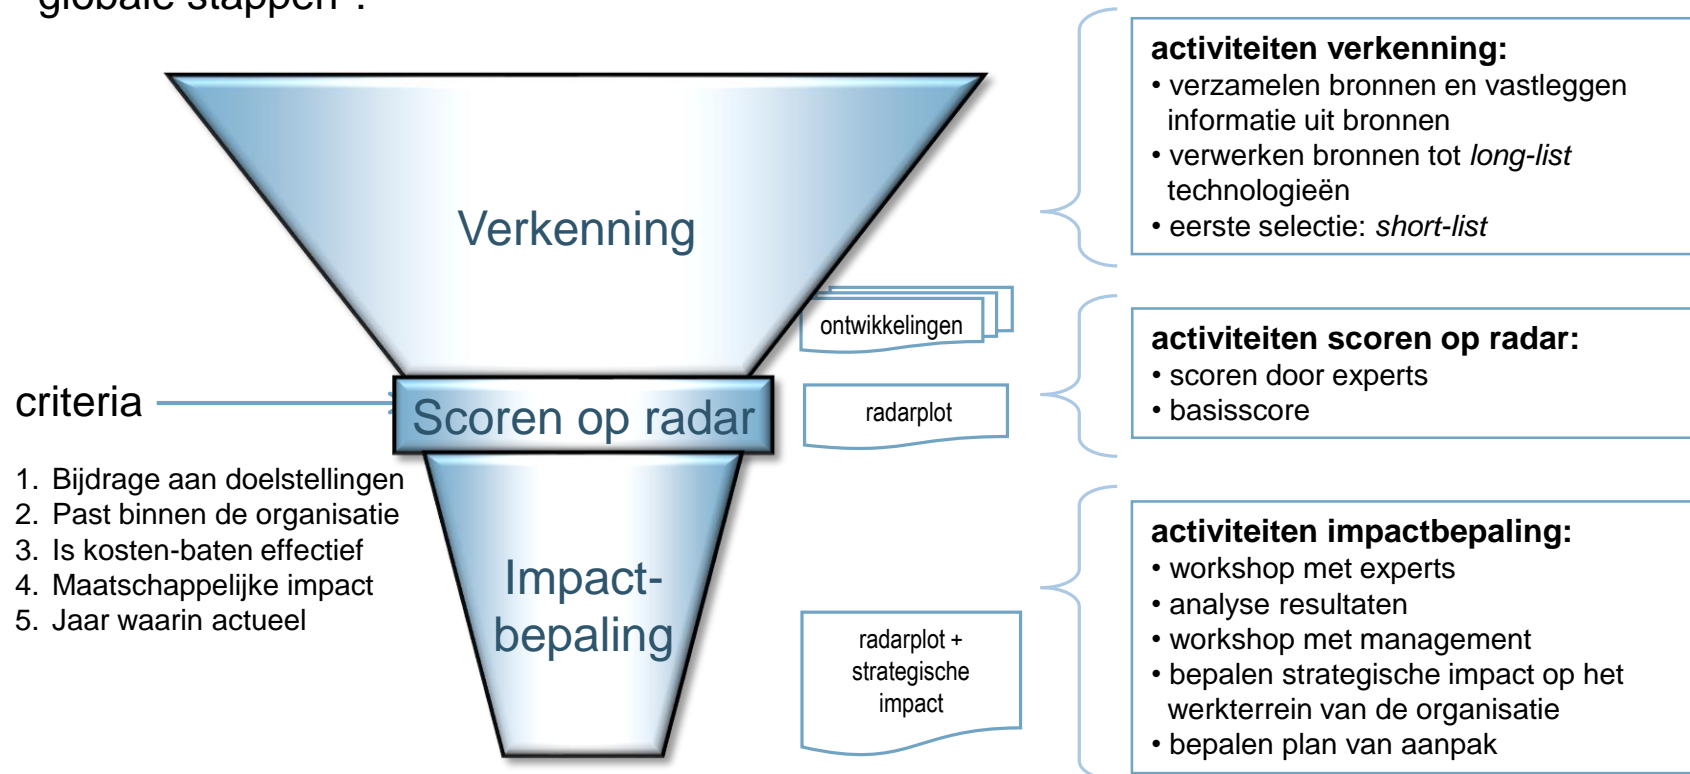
globale stappen":

Verkenning

ontwikkelingen

criteria

Scoren op radar

radarplot

1. Bijdrage aan doelstellingen
2. Past binnen de organisatie
3. Is kosten-baten effectief
4. Maatschappelijke impact
5. Jaar waarin actueel

Impactbepaling

radarplot + strategische impact

**activiteiten verkenning:**
• verzamelen bronnen en vastleggen informatie uit bronnen
• verwerken bronnen tot *long-list* technologieën
• eerste selectie: *short-list*

**activiteiten scoren op radar:**
• scoren door experts
• basisscore

**activiteiten impactbepaling:**
• workshop met experts
• analyse resultaten
• workshop met management
• bepalen strategische impact op het werkterrein van de organisatie
• bepalen plan van aanpak